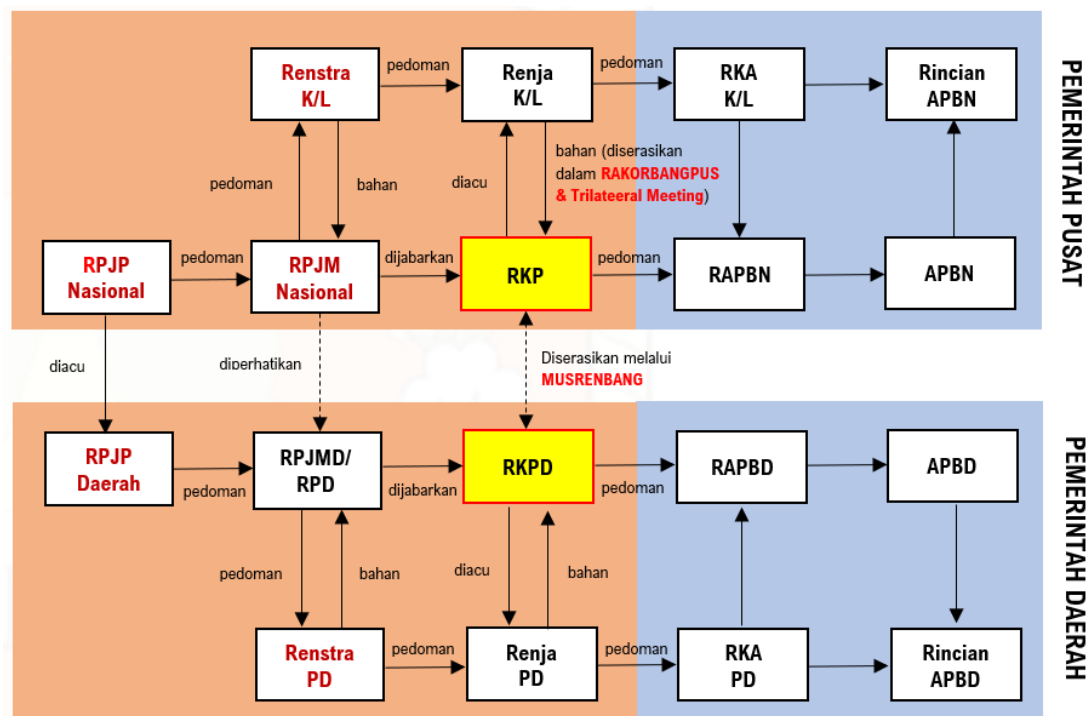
PEMERINTAH PUSAT

Renstra K/L
pedoman
Renja K/L
pedoman
RKA K/L
Rincian APBN

pedoman
bahan
diacu
bahan (diserasikan dalam RAKORBANGPUS & Trilateeral Meeting)

RPJP Nasional
pedoman
RPJM Nasional
dijabarkan
RKP
pedoman
RAPBN
APBN

diacu
diperhatikan
Diserasikan melalui MUSRENBANG

PEMERINTAH DAERAH

RPJP Daerah
pedoman
RPJMD/ RPD
dijabarkan
RKPD
pedoman
RAPBD
APBD

pedoman
bahan
diacu
bahan

Renstra PD
pedoman
Renja PD
pedoman
RKA PD
Rincian APBD